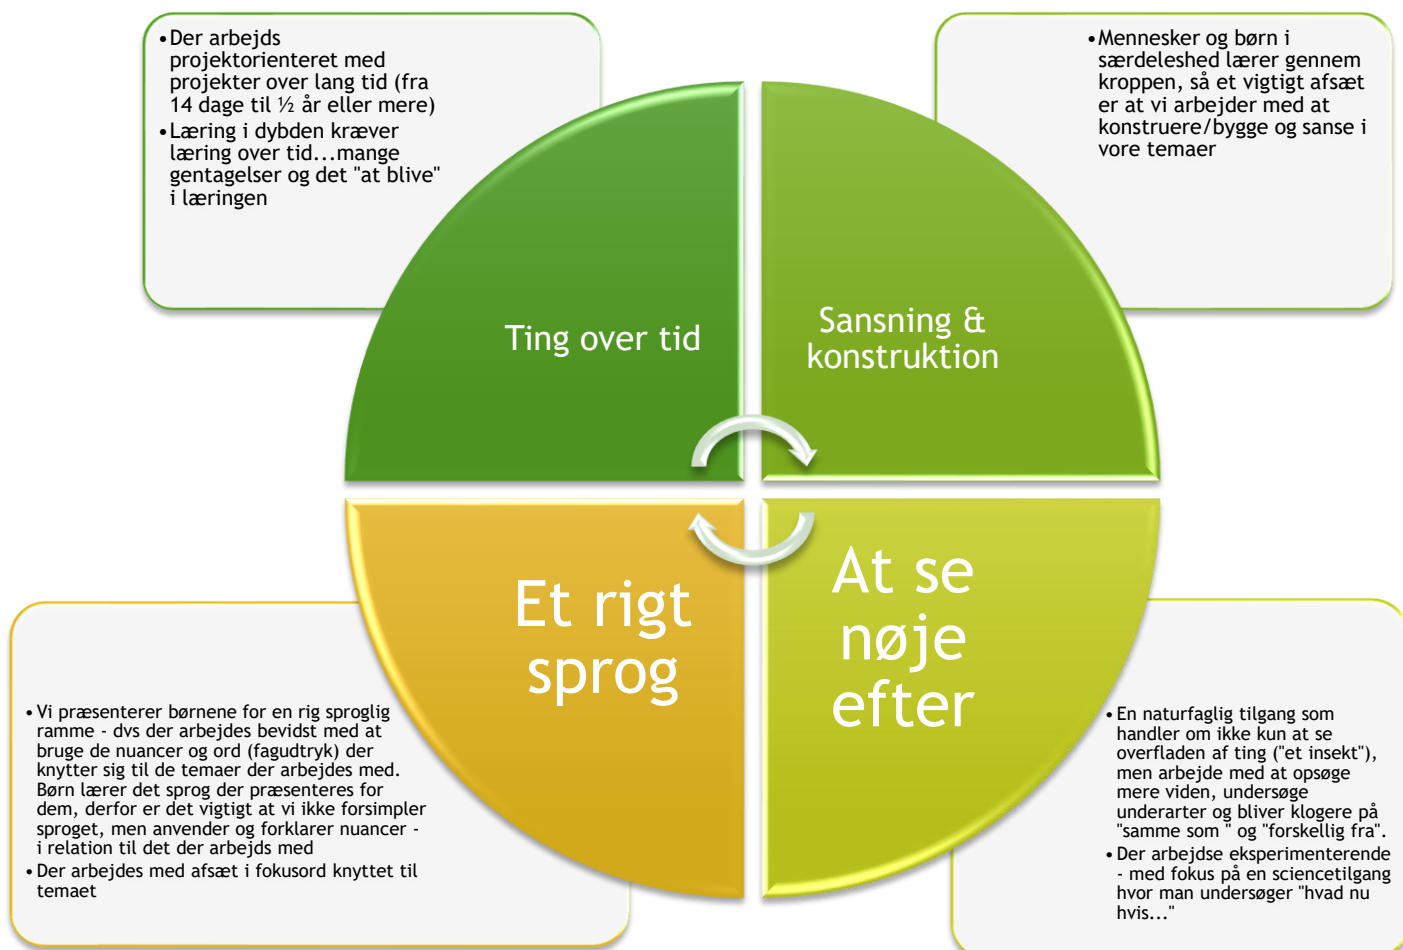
• Der arbejds projektorienteret med projekter over lang tid (fra 14 dage til ½ år eller mere)
• Læring i dybden kræver læring over tid...mange gentagelser og det "at blive" i læringen

• Mennesker og børn i særdeleshed lærer gennem kroppen, så et vigtigt afsæt er at vi arbejder med at konstruere/bygge og sanse i vore temaer

Ting over tid

Sansning & konstruktion

Et rigt sprog

At se nøje efter

• Vi præsenterer børnene for en rig sproglig ramme - dvs der arbejdes bevidst med at bruge de nuancer og ord (fagudtryk) der knytter sig til de temaer der arbejdes med. Børn lærer det sprog der præsenteres for dem, derfor er det vigtigt at vi ikke forsimpler sproget, men anvender og forklarer nuancer - i relation til det der arbejds med
• Der arbejdes med afsæt i fokusord knyttet til temaet

• En naturfaglig tilgang som handler om ikke kun at se overfladen af ting ("et insekt"), men arbejde med at opsøge mere viden, undersøge underarter og bliver klogere på "samme som " og "forskellig fra".
• Der arbejdse eksperimenterende - med fokus på en sciencetilgang hvor man undersøger "hvad nu hvis..."